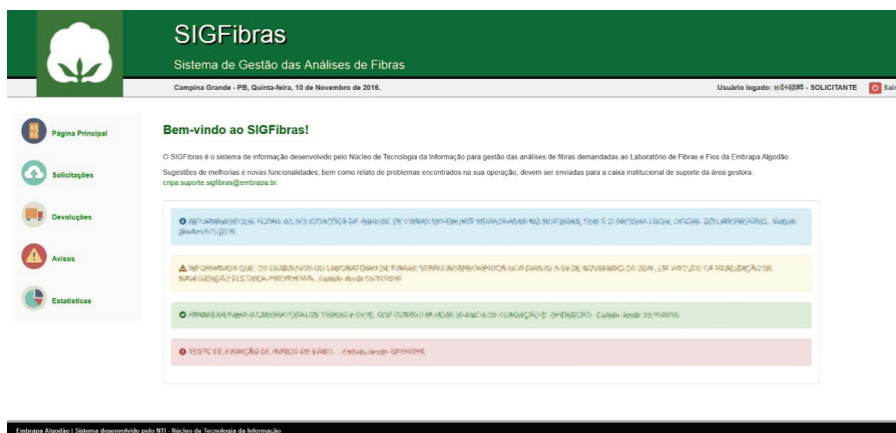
SIGFibras

Sistema de Gestão das Análises de Fibras

Campina Grande - PB, Quinta-feira, 10 de Novembro de 2016.

Usuário logado: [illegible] - SOLICITANTE

Sai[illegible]

Página Principal

Solicitações

Devoluções

Avisos

Estatísticas

Bem-vindo ao SIGFibras!

O SIGFibras é o sistema de informação desenvolvido pelo Núcleo de Tecnologia da Informação para gestão das análises de fibras demandadas ao Laboratório de Fibras e Fios da Embrapa Algodão.

Sugestões de melhorias e novas funcionalidades, bem como relato de problemas encontrados na sua operação, devem ser enviadas para a caixa institucional de suporte da área gestora: cnpa.suporte.sigfibras@embrapa.br.

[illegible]

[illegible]

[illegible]

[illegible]

Embrapa Algodão | Sistema desenvolvido pelo NTI - Núcleo de Tecnologia da Informação